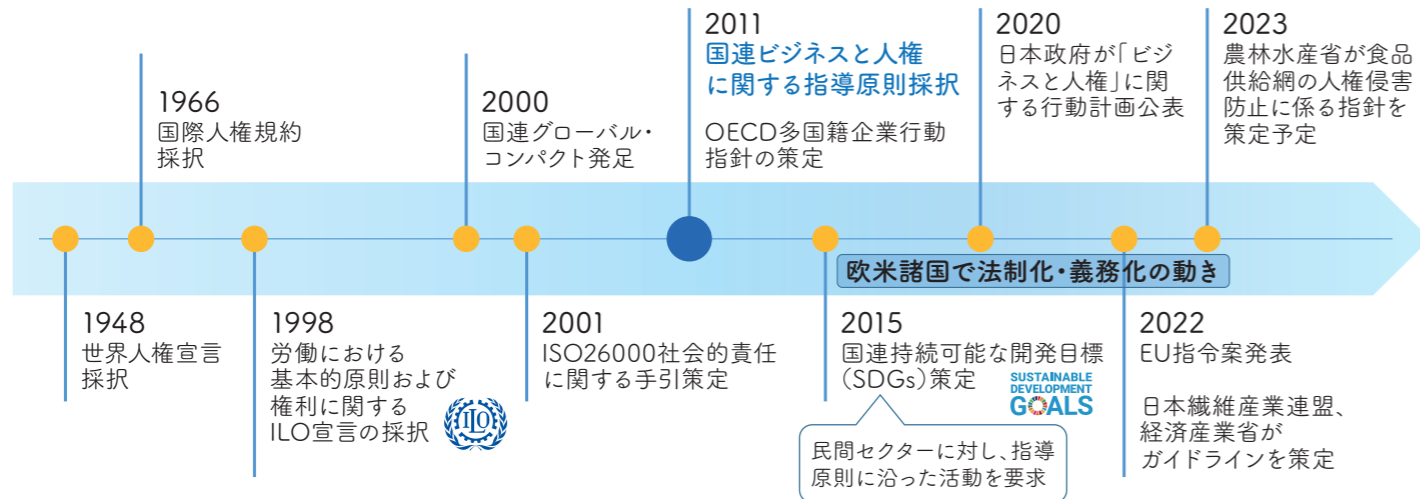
1966
国際人権規約採択

2000
国連グローバル・コンパクト発足

2011
国連ビジネスと人権に関する指導原則採択

OECD多国籍企業行動指針の策定

2020
日本政府が「ビジネスと人権」に関する行動計画公表

2023
農林水産省が食品供給網の人権侵害防止に係る指針を策定予定

欧米諸国で法制化・義務化の動き

1948
世界人権宣言採択

1998
労働における基本的原則および権利に関するILO宣言の採択

ILO

2001
ISO26000社会的責任に関する手引策定

2015
国連持続可能な開発目標(SDGs)策定

SUSTAINABLE DEVELOPMENT GOALS

民間セクターに対し、指導原則に沿った活動を要求

2022
EU指令案発表

日本繊維産業連盟、経済産業省がガイドラインを策定